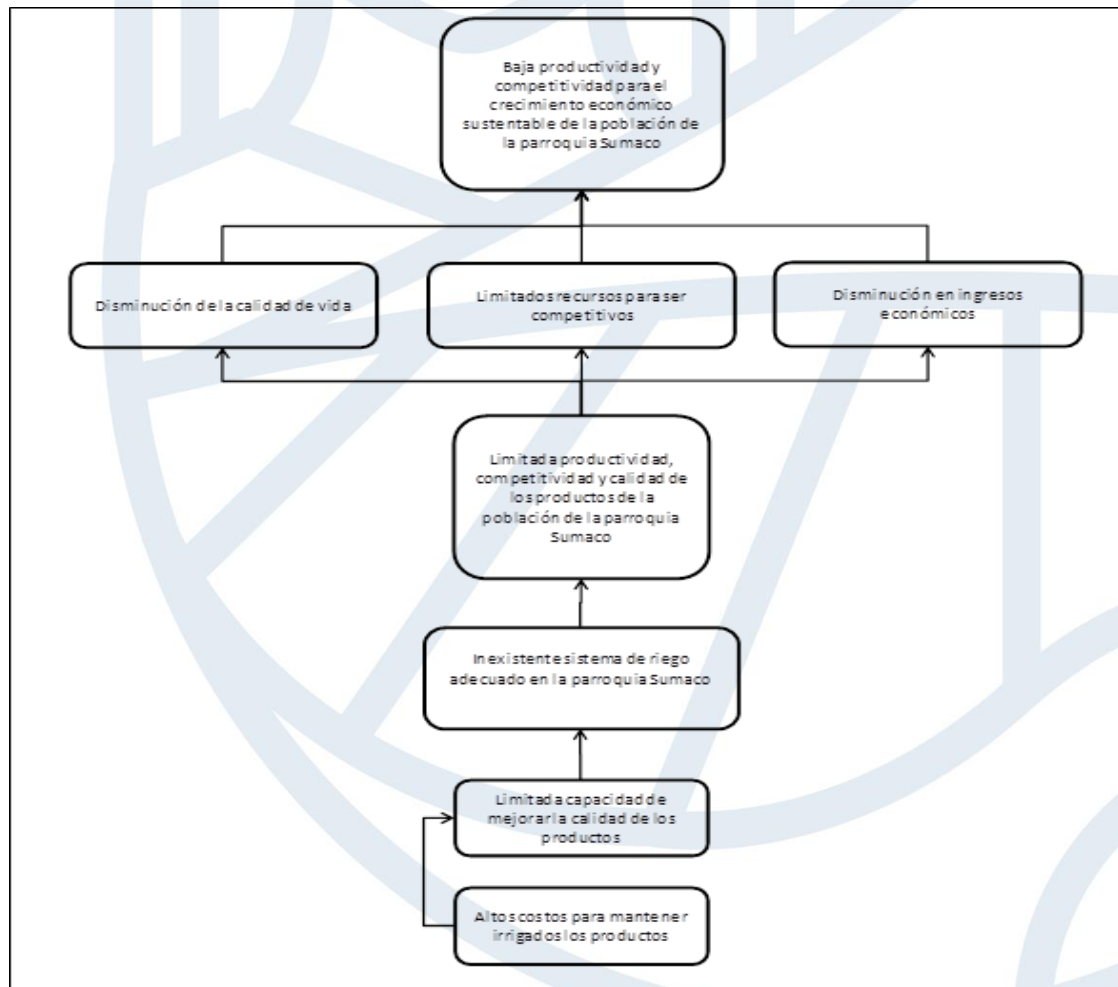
Baja productividad y competitividad para el crecimiento económico sustentable de la población de la parroquia Sumaco

Disminución de la calidad de vida

Limitados recursos para ser competitivos

Disminución en ingresos económicos

Limitada productividad, competitividad y calidad de los productos de la población de la parroquia Sumaco

Inexistente sistema de riego adecuado en la parroquia Sumaco

Limitada capacidad de mejorar la calidad de los productos

Altos costos para mantener irrigados los productos